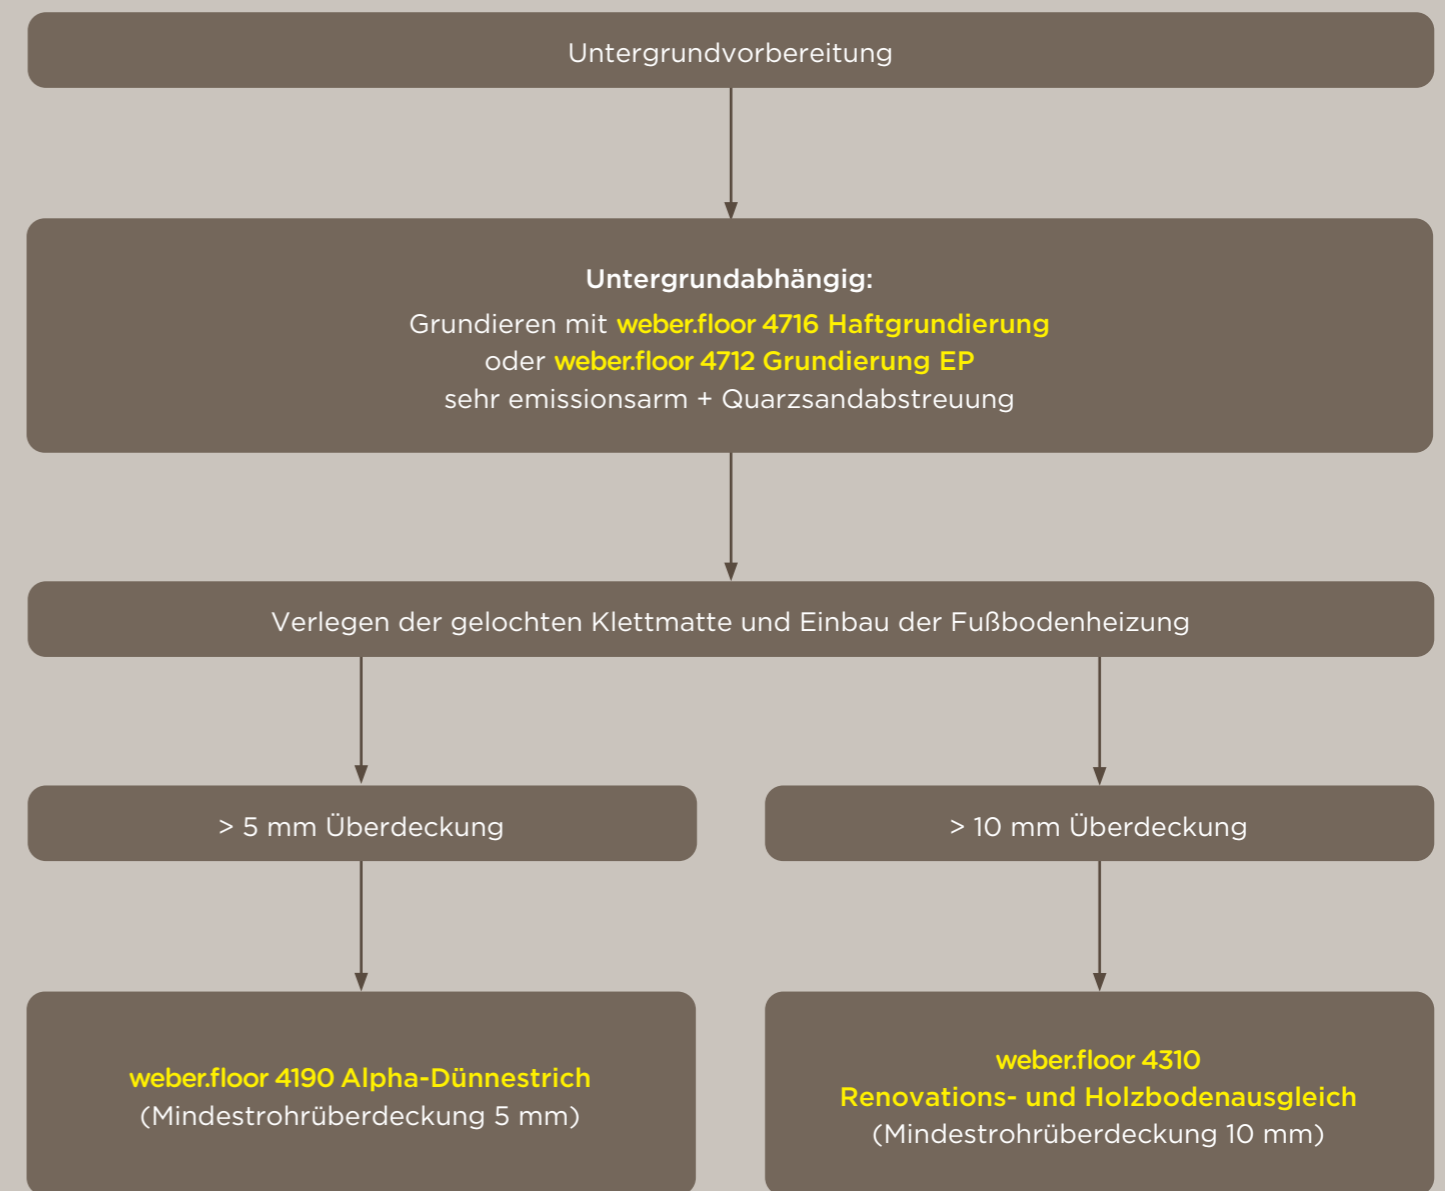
Untergrundvorbereitung

Untergrundabhängig:
Grundieren mit weber.floor 4716 Haftgrundierung
oder weber.floor 4712 Grundierung EP
sehr emissionsarm + Quarzsandabstreuung

Verlegen der gelochten Klettmatte und Einbau der Fußbodenheizung

> 5 mm Überdeckung

> 10 mm Überdeckung

weber.floor 4190 Alpha-Dünnestrich
(Mindestrohrüberdeckung 5 mm)

weber.floor 4310
Renovations- und Holzbodenausgleich
(Mindestrohrüberdeckung 10 mm)